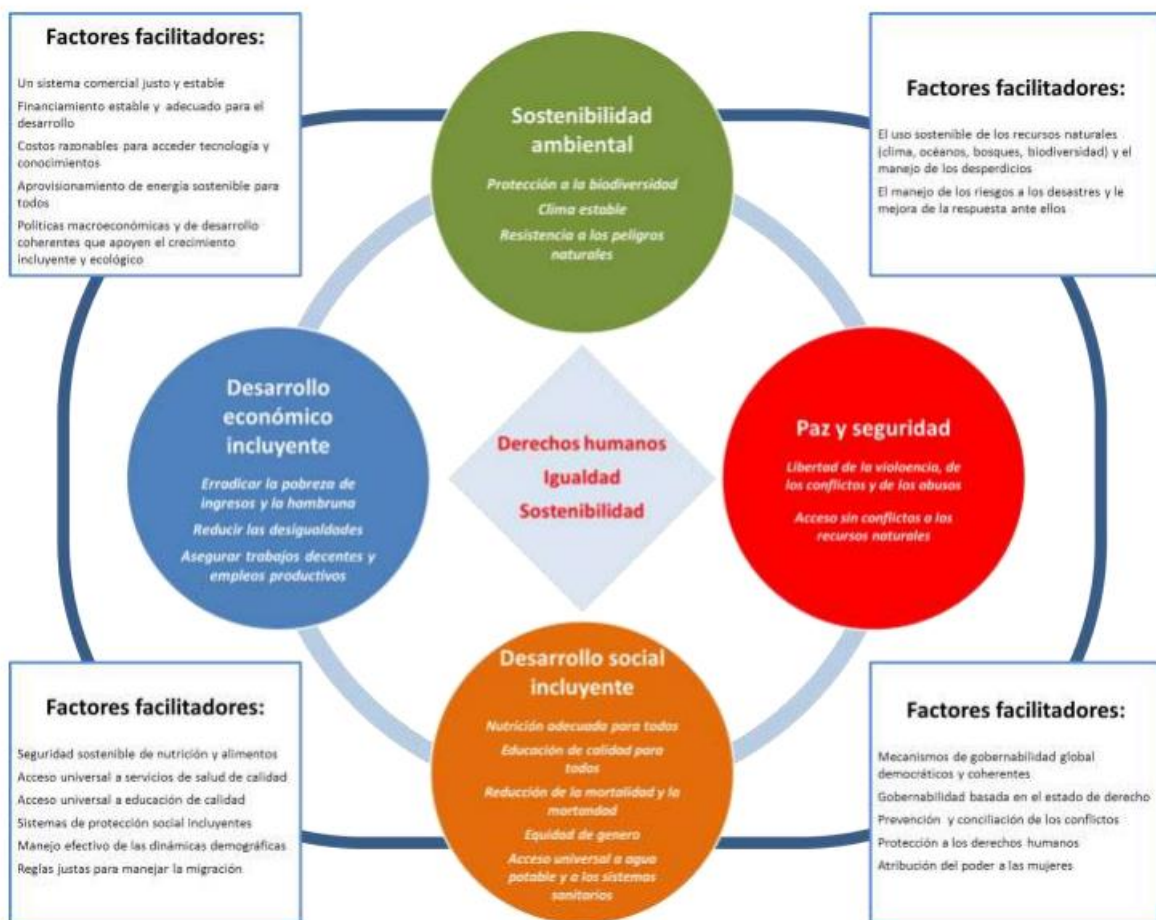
Factores facilitadores:

Un sistema comercial justo y estable
Financiamiento estable y adecuado para el desarrollo
Costos razonables para acceder tecnología y conocimientos
Aprovisionamiento de energía sostenible para todos
Políticas macroeconómicas y de desarrollo coherentes que apoyen el crecimiento incluyente y ecológico

Sostenibilidad ambiental

Protección a la biodiversidad
Clima estable
Resistencia a los peligros naturales

Factores facilitadores:

El uso sostenible de los recursos naturales (clima, océanos, bosques, biodiversidad) y el manejo de los desperdicios
El manejo de los riesgos a los desastres y le mejora de la respuesta ante ellos

Desarrollo económico incluyente

Erradicar la pobreza de ingresos y la hambruna
Reducir las desigualdades
Asegurar trabajos decentes y empleos productivos

Derechos humanos
Igualdad
Sostenibilidad

Paz y seguridad

Libertad de la violencia, de los conflictos y de los abusos
Acceso sin conflictos a los recursos naturales

Factores facilitadores:

Seguridad sostenible de nutrición y alimentos
Acceso universal a servicios de salud de calidad
Acceso universal a educación de calidad
Sistemas de protección social incluyentes
Manejo efectivo de las dinámicas demográficas
Reglas justas para manejar la migración

Desarrollo social incluyente

Nutrición adecuada para todos
Educación de calidad para todos
Reducción de la mortalidad y la mortandad
Equidad de genero
Acceso universal a agua potable y a los sistemas sanitarios

Factores facilitadores:

Mecanismos de gobernabilidad global democráticos y coherentes
Gobernabilidad basada en el estado de derecho
Prevención y conciliación de los conflictos
Protección a los derechos humanos
Atribución del poder a las mujeres